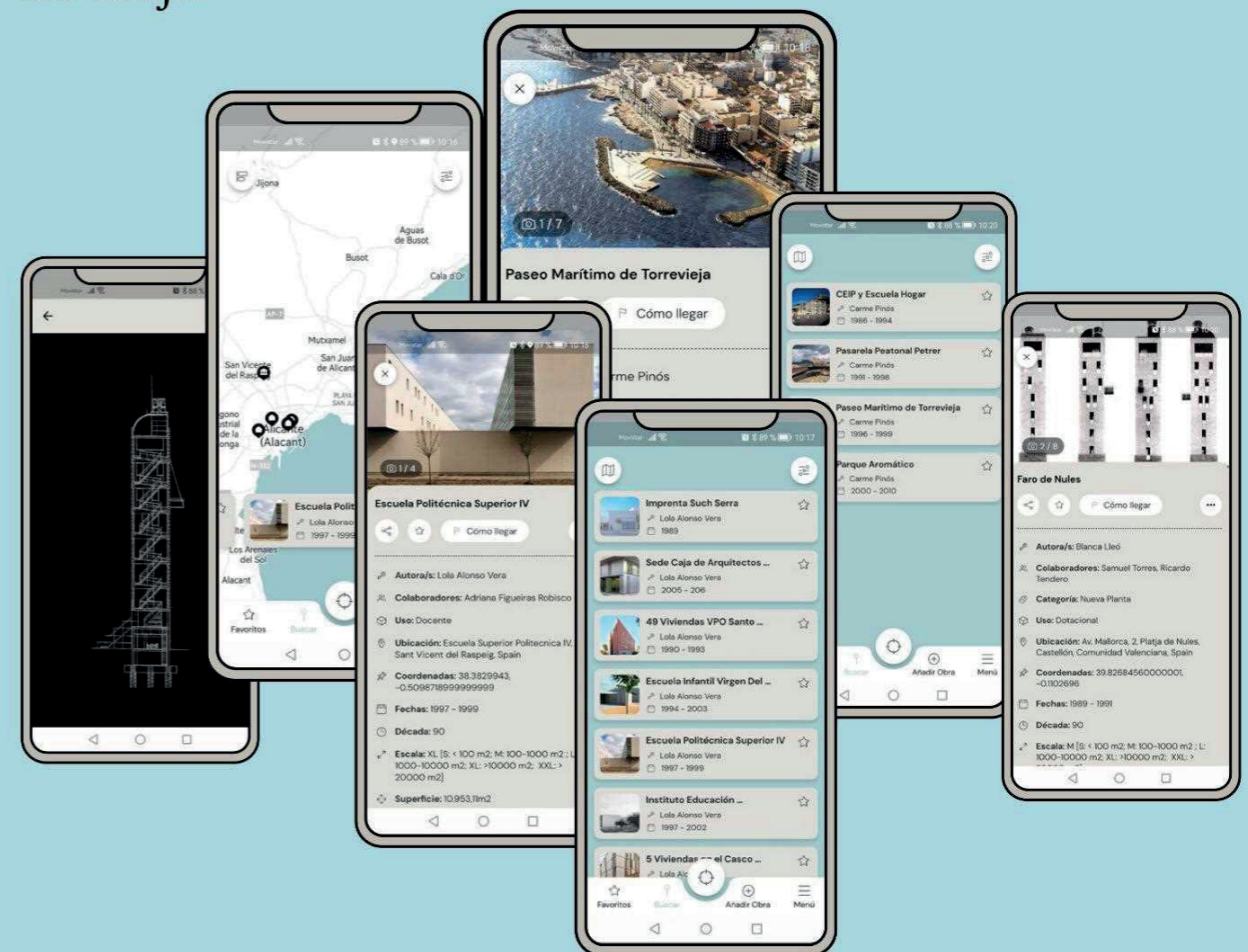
Jijona
Aguas de Busot
Busot
Cala d'Or
Mutxamel
San Vicente del Raspeig
San Juan de Alicante
Alicante (Alacant)
Los Arenales del Sol
Alacant
Escuela Polit
Lola Alonso
1997 - 1999
Favoritos
Buscar

1 / 7
Paseo Marítimo de Torrevieja
Cómo llegar
rme Pinós

CEIP y Escuela Hogar
Carme Pinós
1986 - 1994
Pasarela Peatonal Petrer
Carme Pinós
1991 - 1998
Paseo Marítimo de Torrevieja
Carme Pinós
1996 - 1999
Parque Aromático
Carme Pinós
2000 - 2010
Buscar
Añadir Obra
Menú

1 / 4
Escuela Politécnica Superior IV
Cómo llegar
Autora/s: Lola Alonso Vera
Colaboradores: Adriana Figueiras Robisco
Uso: Docente
Ubicación: Escuela Superior Politecnica IV, Sant Vicent del Raspeig, Spain
Coordenadas: 38.3829943, -0.5098718999999999
Fechas: 1997 - 1999
Década: 90
Escala: XL [S: < 100 m2; M: 100-1000 m2 ; L: 1000-10000 m2; XL: >10000 m2; XXL: > 20000 m2]
Superficie: 10.953,11m2

Imprenta Such Serra
Lola Alonso Vera
1989
Sede Caja de Arquitectos ...
Lola Alonso Vera
2005 - 206
49 Viviendas VPO Santo ...
Lola Alonso Vera
1990 - 1993
Escuela Infantil Virgen Del ...
Lola Alonso Vera
1994 - 2003
Escuela Politécnica Superior IV
Lola Alonso Vera
1997 - 1999
Instituto Educación ...
Lola Alonso Vera
1997 - 2002
5 Viviendas en el Casco ...
Lola A
Favoritos
Buscar
Añadir Obra
Menú

2 / 8
Faro de Nules
Cómo llegar
Autora/s: Blanca Lleó
Colaboradores: Samuel Torres, Ricardo Tendero
Categoría: Nueva Planta
Uso: Dotacional
Ubicación: Av. Mallorca, 2, Platja de Nules, Castellón, Comunidad Valenciana, Spain
Coordenadas: 39.82684560000001, -0.1102696
Fechas: 1989 - 1991
Década: 90
Escala: M [S: < 100 m2; M: 100-1000 m2 ; L: 1000-10000 m2; XL: >10000 m2; XXL: >